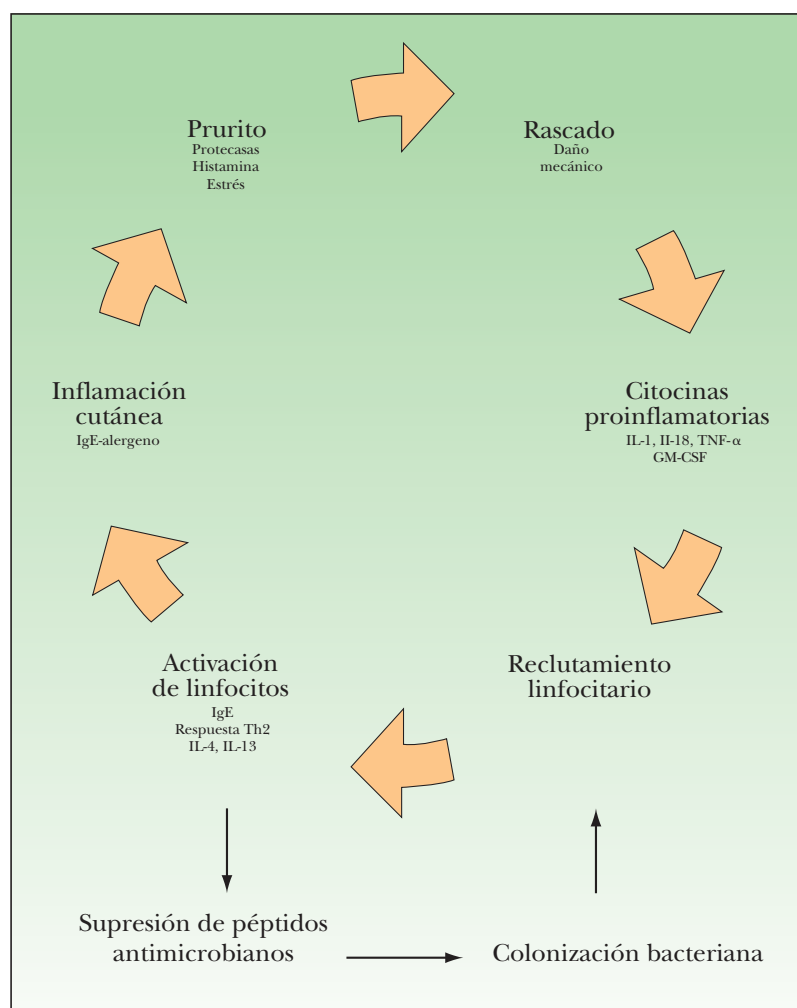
Prurito
Protecasas
Histamina
Estrés

Rascado
Daño mecánico

Citocinas proinflamatorias
IL-1, II-18, TNF-$\alpha$
GM-CSF

Reclutamiento linfocitario

Activación de linfocitos
IgE
Respuesta Th2
IL-4, IL-13

Inflamación cutánea
IgE-alergeno

Supresión de péptidos antimicrobianos

Colonización bacteriana